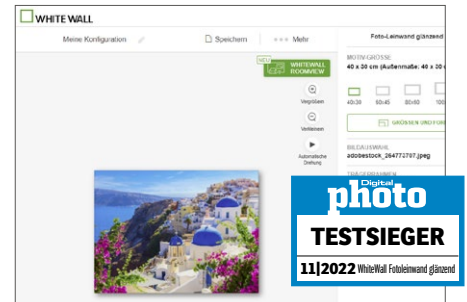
WHITE WALL

Meine Konfiguration

Speichern

Mehr

Foto-Leinwand glänzend

NEU

WHITEWALL ROOMVIEW

Vergrößern

Verkleinern

Automatische Drehung

MOTIVGRÖSSE

40 x 30 cm (Außenmaße: 40 x 30

40x30

50x45

80x60

100

GRÖSSEN UND FOR

BILDAUSWAHL

adobestock_264772797.jpeg

TRÄGERRAHMEN

Digital

photo

TESTSIEGER

11|2022 WhiteWall Fotoleinwand glänzend